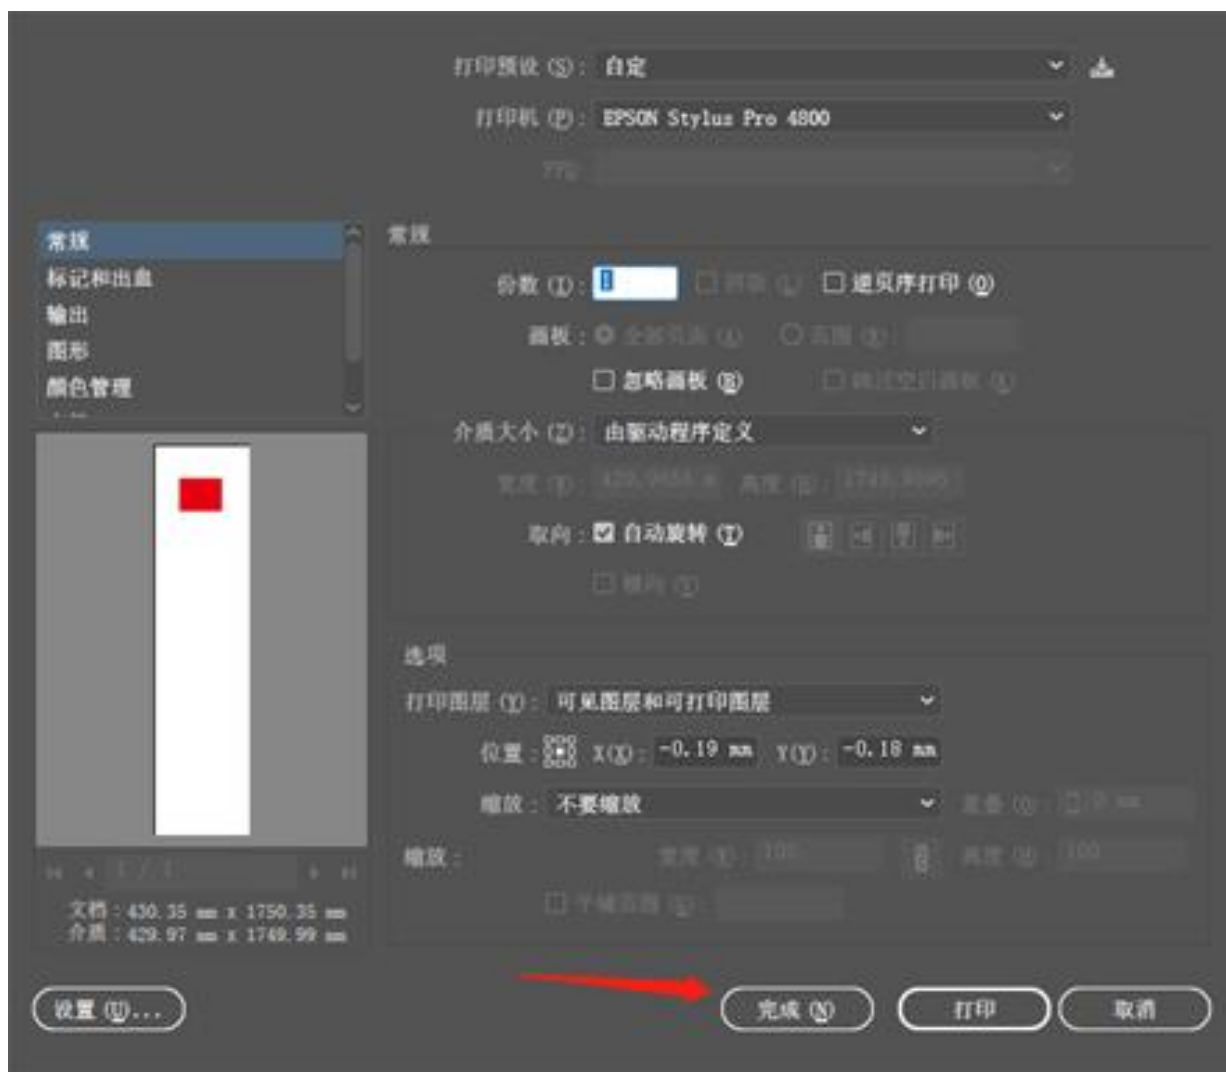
打印预设 (S)： 自定

打印机 (P)： EPSON Stylus Pro 4800

PPD： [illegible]

常规
标记和出血
输出
图形
颜色管理

1 / 1

文档：430.35 mm x 1750.35 mm
介质：429.97 mm x 1749.99 mm

常规

份数 (C)： 1  ☐ 拼版 (L)  ☐ 逆页序打印 (O)

画板： ⦿ 全部页面 (A)  ○ 范围 (G)： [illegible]

☐ 忽略画板 (B)  ☐ 跳过空白画板 (K)

介质大小 (Z)： 由驱动程序定义

宽度 (W)： 429.9658 m  高度 (H)： 1749.9990

取向： ☑ 自动旋转 (T)

☐ 横向 (V)

选项

打印图层 (Y)： 可见图层和可打印图层

位置： X(X)： -0.19 mm  Y(Y)： -0.18 mm

缩放： 不要缩放  重叠 (O)： 0 mm

缩放： 宽度 (W)： 100  高度 (H)： 100

☐ 平铺范围 (E)：

设置 (U)...  完成 (N)  打印  取消